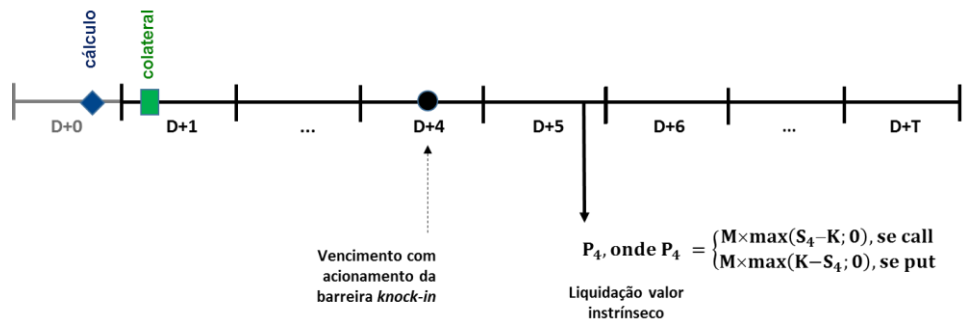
cálculo

colateral

D+0

D+1

...

D+4

D+5

D+6

...

D+T

Vencimento com acionamento da barreira *knock-in*

$\mathbf{P_4}$, onde $\mathbf{P_4} = \begin{cases} \mathbf{M \times max(S_4 - K; 0), se\ call} \\ \mathbf{M \times max(K - S_4; 0), se\ put} \end{cases}$

Liquidação valor instrínseco